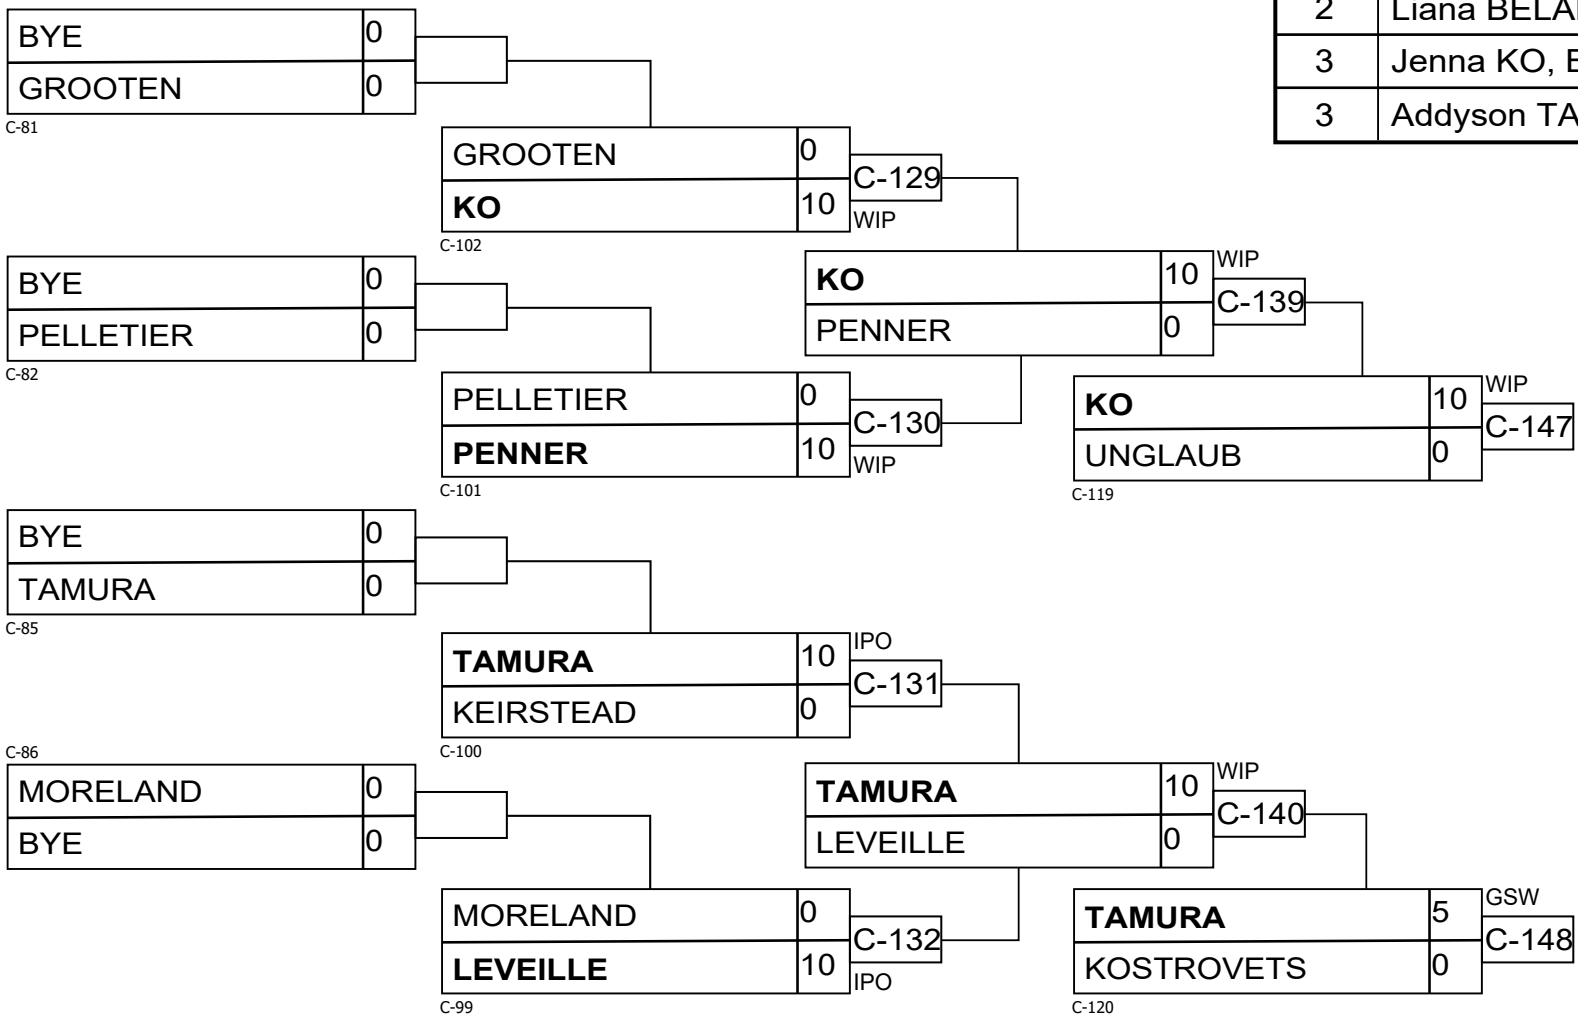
| 2 | Liana BELA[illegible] |
|---|---|
| 3 | Jenna KO, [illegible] |
| 3 | Addyson TA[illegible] |

BYE 0
GROOTEN 0
C-81

GROOTEN 0
KO 10
C-102
C-129
WIP

BYE 0
PELLETIER 0
C-82

KO 10
PENNER 0
WIP
C-139

PELLETIER 0
PENNER 10
C-101
C-130
WIP

KO 10
UNGLAUB 0
C-119
WIP
C-147

BYE 0
TAMURA 0
C-85

TAMURA 10
KEIRSTEAD 0
C-100
IPO
C-131

C-86
MORELAND 0
BYE 0

TAMURA 10
LEVEILLE 0
WIP
C-140

MORELAND 0
LEVEILLE 10
C-99
C-132
IPO

TAMURA 5
KOSTROVETS 0
C-120
GSW
C-148